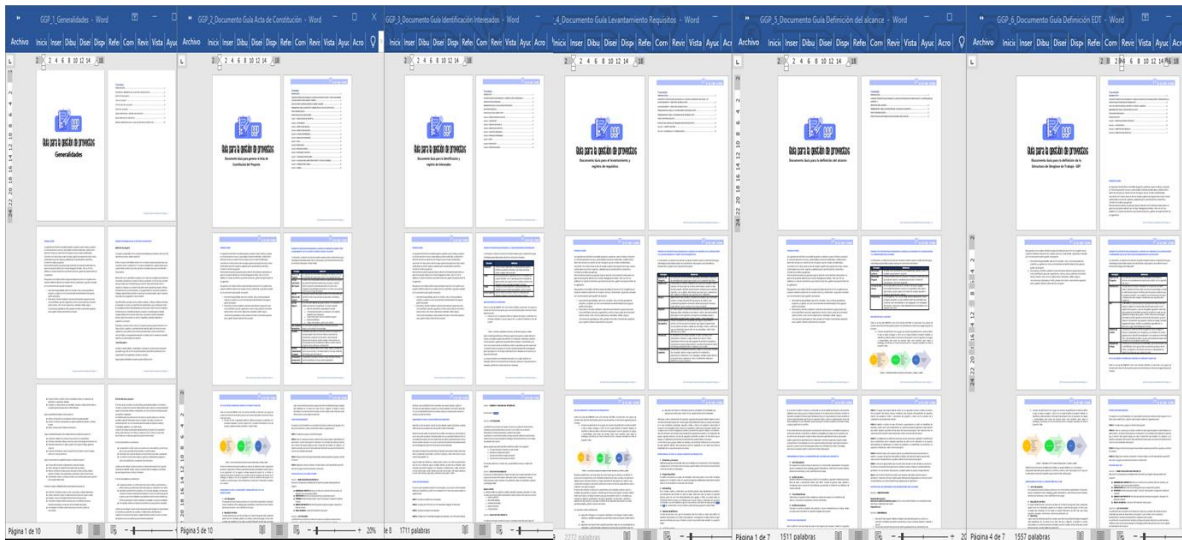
GGP_1_Generalidades - Word

Archivo Inicio Inser Dibu Disei Disp Refe Corr Revi Vista Ayuc

Guía para la gestión de proyectos
Generalidades

Página 1 de 10

GGP_2_Documento Guía Acta de Constitución - Word

Archivo Inicio Inser Dibu Disei Disp Refe Corr Revi Vista Ayuc Acro

Guía para la gestión de proyectos
Documento Guía para generar el Acta de Constitución del Proyecto

Página 5 de 10

20%

GGP_3_Documento Guía Identificación Interesados - Word

Inicio Inser Dibu Disei Disp Refe Corr Revi Vista Ayuc Acro

Guía para la gestión de proyectos
Documento Guía para la identificación y registro de interesados

1711 palabras

_4_Documento Guía Levantamiento Requisitos - Word

Inicio Inser Dibu Disei Disp Refe Corr Revi Vista Ayuc Acro

Guía para la gestión de proyectos
Documento Guía para el levantamiento y registro de requisitos

2272 palabras

GGP_5_Documento Guía Definición del alcance - Word

Archivo Inicio Inser Dibu Disei Disp Refe Corr Revi Vista Ayuc Acro

Guía para la gestión de proyectos
Documento Guía para la definición del alcance

Página 1 de 7 1511 palabras

GGP_6_Documento Guía Definición EDT - Word

Archivo Inicio Inser Dibu Disei Disp Refe Corr Revi Vista Ayuc

Guía para la gestión de proyectos
Documento Guía para la definición de la Estructura de Desglose de Trabajo - EDT

Página 4 de 7 1557 palabras